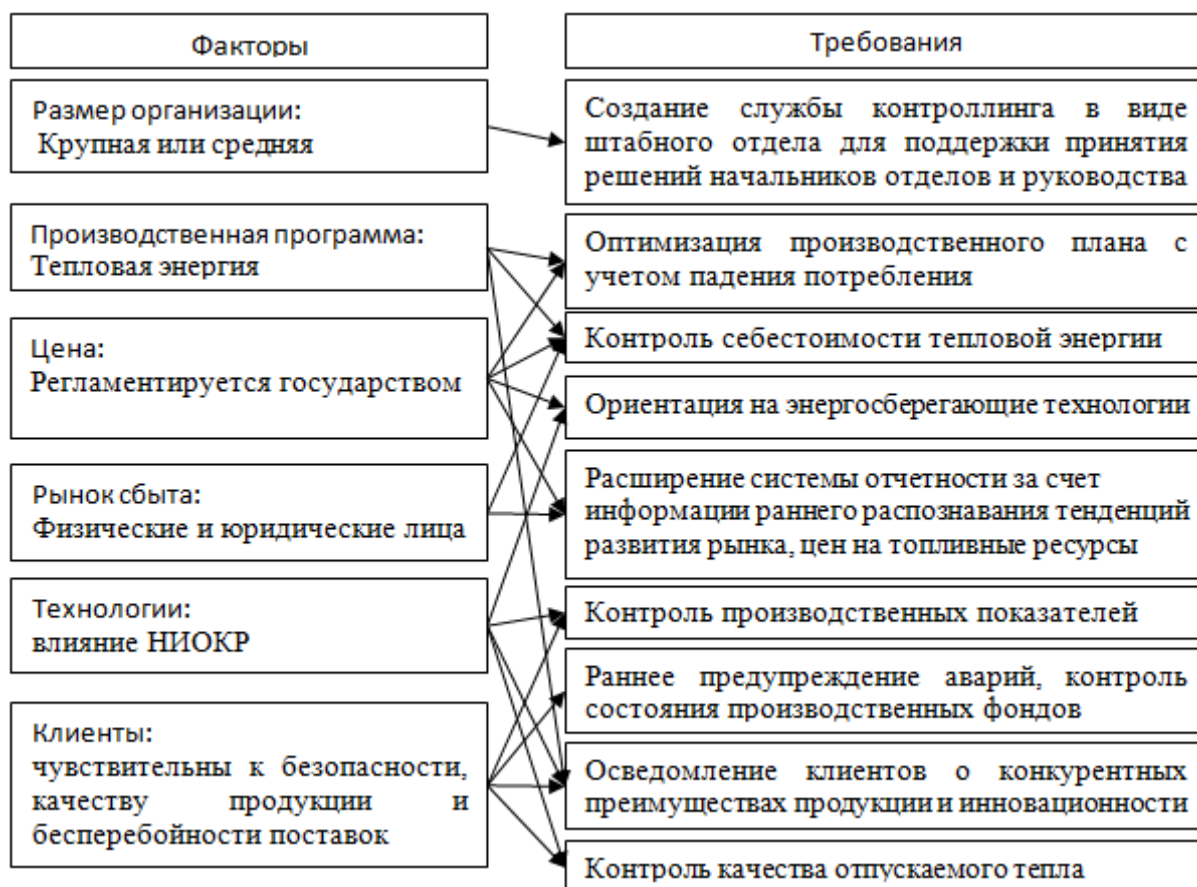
Факторы

Требования

Размер организации:
Крупная или средняя

Создание службы контроллинга в виде штабного отдела для поддержки принятия решений начальников отделов и руководства

Производственная программа:
Тепловая энергия

Оптимизация производственного плана с учетом падения потребления

Цена:
Регламентируется государством

Контроль себестоимости тепловой энергии

Ориентация на энергосберегающие технологии

Рынок сбыта:
Физические и юридические лица

Расширение системы отчетности за счет информации раннего распознавания тенденций развития рынка, цен на топливные ресурсы

Технологии:
влияние НИОКР

Контроль производственных показателей

Раннее предупреждение аварий, контроль состояния производственных фондов

Клиенты:
чувствительны к безопасности, качеству продукции и бесперебойности поставок

Осведомление клиентов о конкурентных преимуществах продукции и инновационности

Контроль качества отпускаемого тепла